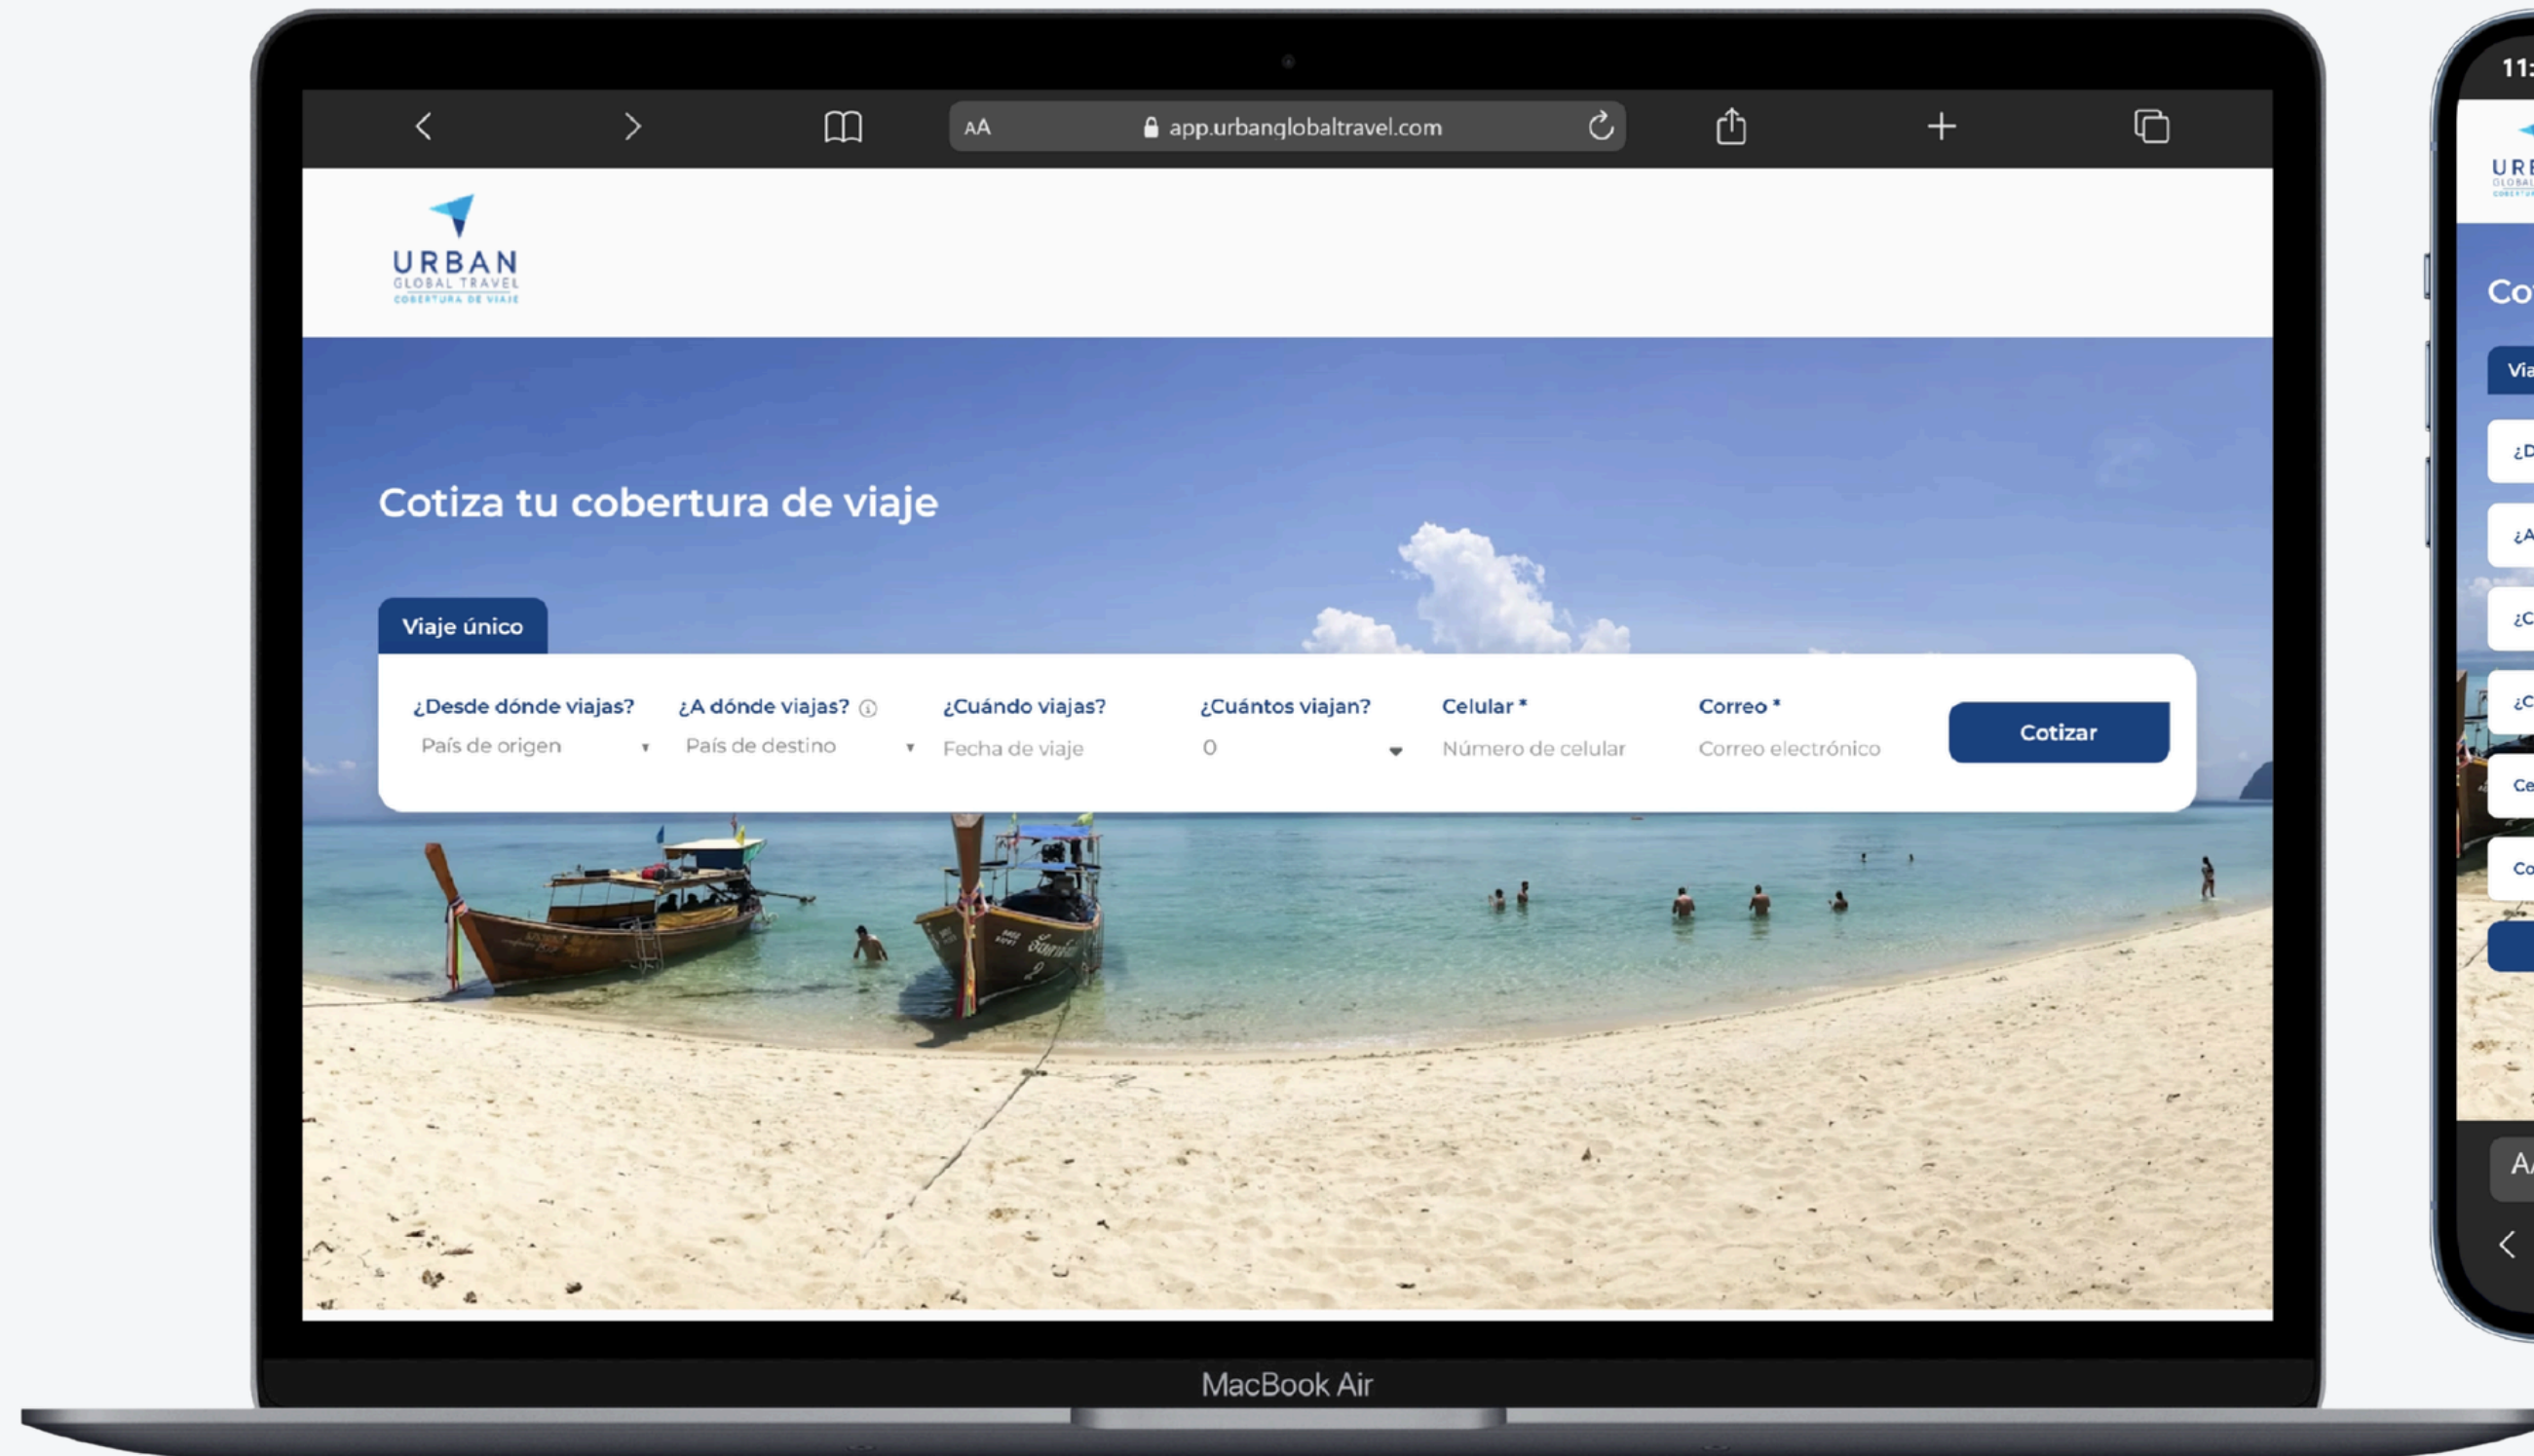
AA app.urbanglobaltravel.com

URBAN
GLOBAL TRAVEL
COBERTURA DE VIAJE

Cotiza tu cobertura de viaje

Viaje único

¿Desde dónde viajas?
País de origen

¿A dónde viajas?
País de destino

¿Cuándo viajas?
Fecha de viaje

¿Cuántos viajan?
0

Celular *
Número de celular

Correo *
Correo electrónico

Cotizar

MacBook Air

11:
URB
Co
Via
¿D
¿A
¿C
¿C
Ce
Co
A